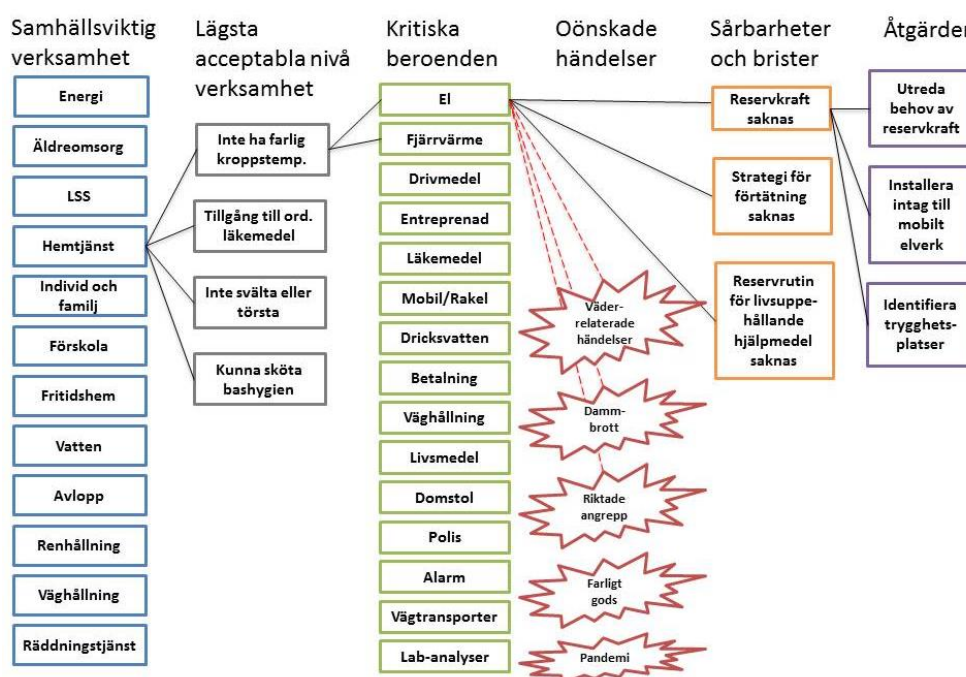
Samhällsviktig verksamhet

Energi

Äldreomsorg

LSS

Hemtjänst

Individ och familj

Förskola

Fritidshem

Vatten

Avlopp

Renhållning

Väghållning

Räddningstjänst

Lägsta acceptabla nivå verksamhet

Inte ha farlig kroppstemp.

Tillgång till ord. läkemedel

Inte svälta eller törsta

Kunna sköta bashygien

Kritiska beroenden

El

Fjärrvärme

Drivmedel

Entreprenad

Läkemedel

Mobil/Rakel

Dricksvatten

Betalning

Väghållning

Livsmedel

Domstol

Polis

Alarm

Vägtransporter

Lab-analyser

Oönskade händelser

Väderrelaterade händelser

Dammbrott

Riktade angrepp

Farligt gods

Pandemi

Sårbarheter och brister

Reservkraft saknas

Strategi för förtätning saknas

Reservrutin för livsuppehållande hjälpmedel saknas

Åtgärder

Utreda behov av reservkraft

Installera intag till mobilt elverk

Identifiera trygghetsplatser